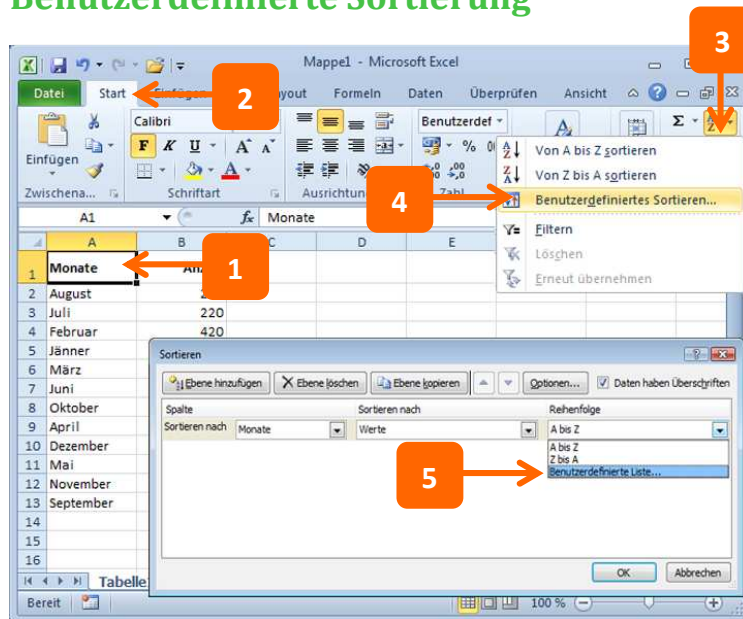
Benutzerdefinierte Sortierung

Mappe1 - Microsoft Excel

Datei Start Einfügen Layout Formeln Daten Überprüfen Ansicht

Calibri
F K U A A
Einfügen
Zwischena... Schriftart Ausrichtung Zahl
Benutzerdef

A1 $f_x$ Monate

| | A | B | C | D | E |
|---|---|---|---|---|---|
| 1 | Monate | An | | | |
| 2 | August | 2 | | | |
| 3 | Juli | 220 | | | |
| 4 | Februar | 420 | | | |
| 5 | Jänner | | | | |
| 6 | März | | | | |
| 7 | Juni | | | | |
| 8 | Oktober | | | | |
| 9 | April | | | | |
| 10 | Dezember | | | | |
| 11 | Mai | | | | |
| 12 | November | | | | |
| 13 | September | | | | |
| 14 | | | | | |
| 15 | | | | | |
| 16 | | | | | |

Tabelle
Bereit

Von A bis Z sortieren
Von Z bis A sortieren
Benutzerdefiniertes Sortieren...
Filtern
Löschen
Erneut übernehmen

Sortieren
Ebene hinzufügen | Ebene löschen | Ebene kopieren | Optionen... | Daten haben Überschriften
Spalte | Sortieren nach | Reihenfolge
Sortieren nach Monate | Werte | A bis Z
A bis Z
Z bis A
Benutzerdefinierte Liste...
OK Abbrechen

100 %

1
2
3
4
5